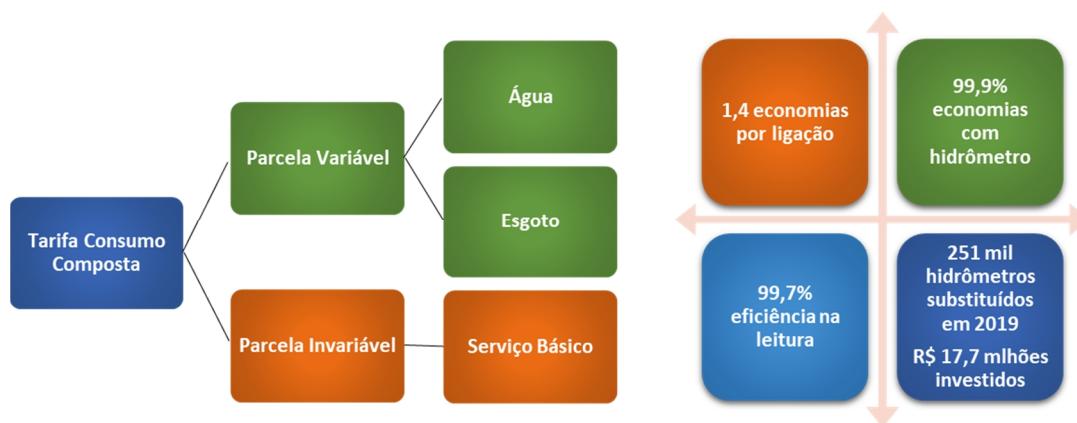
Tarifa Consumo Composta

Parcela Variável

Água

Esgoto

Parcela Invariável

Serviço Básico

1,4 economias por ligação

99,9% economias com hidrômetro

99,7% eficiência na leitura

251 mil hidrômetros substituídos em 2019

R$ 17,7 mlhões investidos